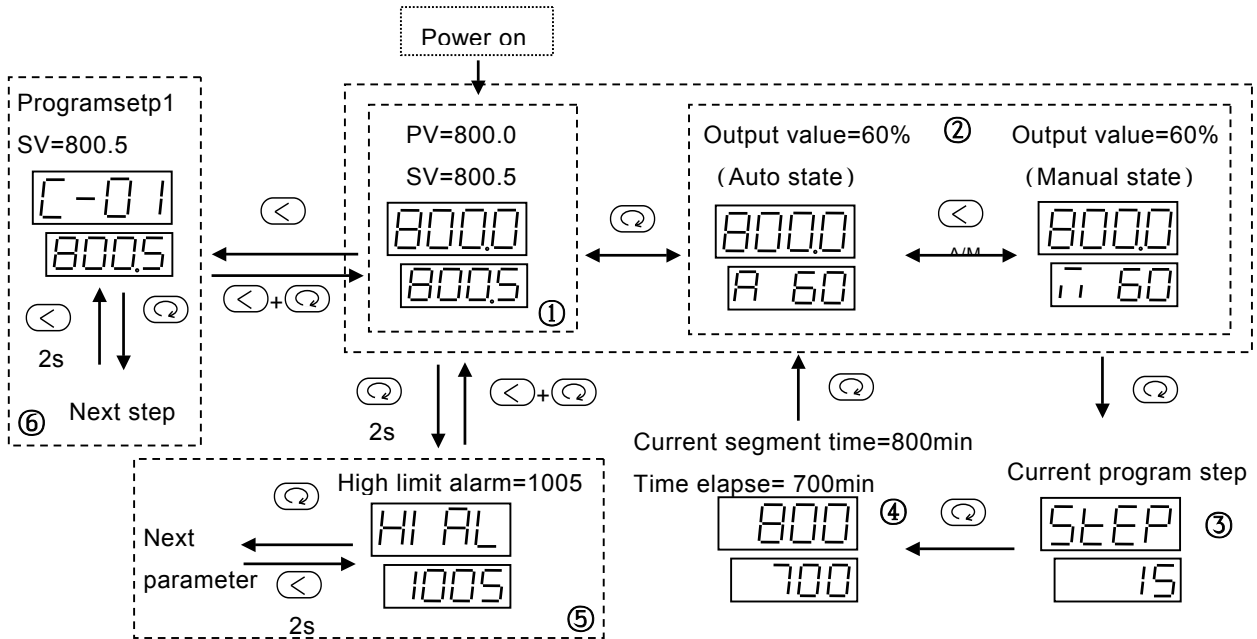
Power on

Programsetp1
SV=800.5
C-01
800.5
2s
Next step
⑥

PV=800.0
SV=800.5
800.0
800.5
①

Output value=60%
(Auto state)
800.0
A 60
②

A/M

Output value=60%
(Manual state)
800.0
m 60

2s

High limit alarm=1005
HI AL
1005
Next
parameter
2s
⑤

Current segment time=800min
Time elapse= 700min
800
700
④

Current program step
StEP
15
③